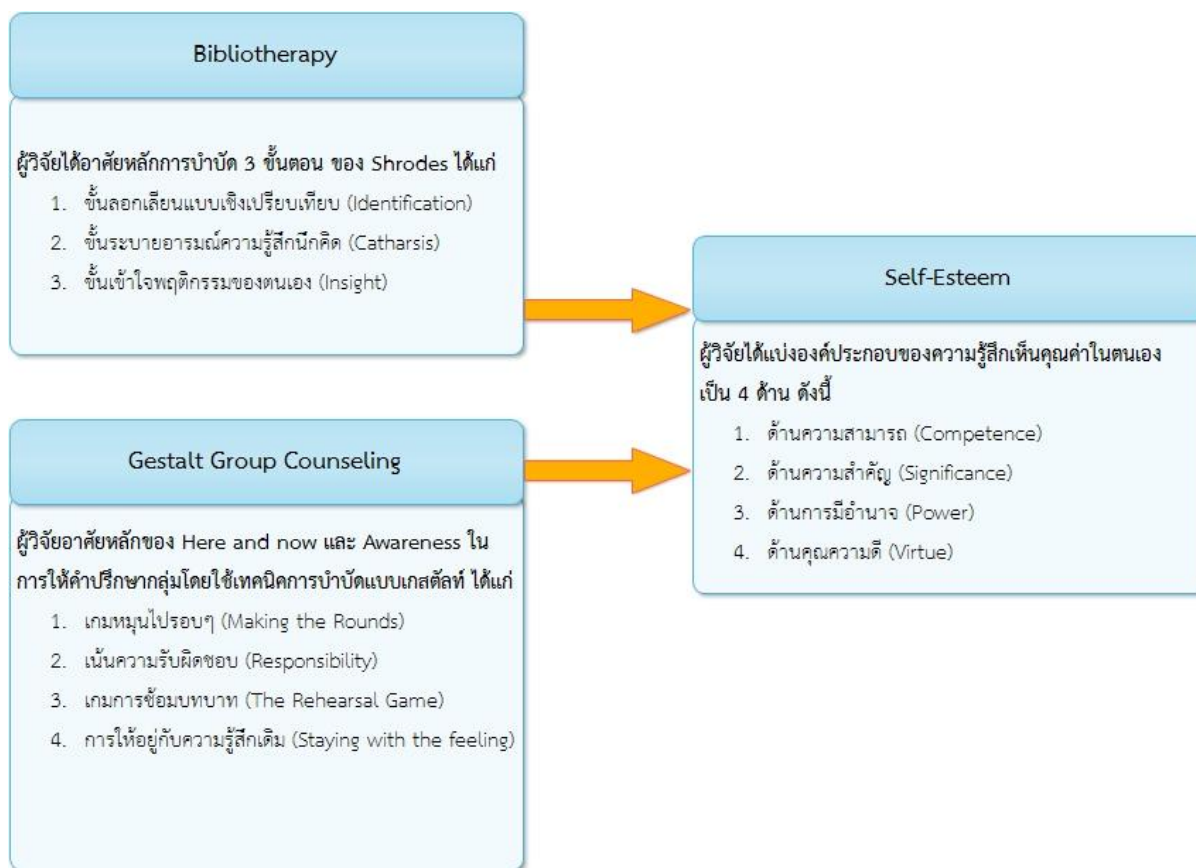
Bibliotherapy

ผู้วิจัยได้อาศัยหลักการบำบัด 3 ขั้นตอน ของ Shrodes ได้แก่

1. ขั้นลอกเลียนแบบเชิงเปรียบเทียบ (Identification)
2. ขั้นระบายอารมณ์ความรู้สึกนึกคิด (Catharsis)
3. ขั้นเข้าใจพฤติกรรมของตนเอง (Insight)

Gestalt Group Counseling

ผู้วิจัยอาศัยหลักของ Here and now และ Awareness ในการให้คำปรึกษากลุ่มโดยใช้เทคนิคการบำบัดแบบเกสตัลท์ ได้แก่

1. เกมหมุนไปรอบๆ (Making the Rounds)
2. เน้นความรับผิดชอบ (Responsibility)
3. เกมการซ้อมบทบาท (The Rehearsal Game)
4. การให้อยู่กับความรู้สึกเดิม (Staying with the feeling)

Self-Esteem

ผู้วิจัยได้แบ่งองค์ประกอบของความรู้สึกเห็นคุณค่าในตนเอง เป็น 4 ด้าน ดังนี้

1. ด้านความสามารถ (Competence)
2. ด้านความสำคัญ (Significance)
3. ด้านการมีอำนาจ (Power)
4. ด้านคุณความดี (Virtue)